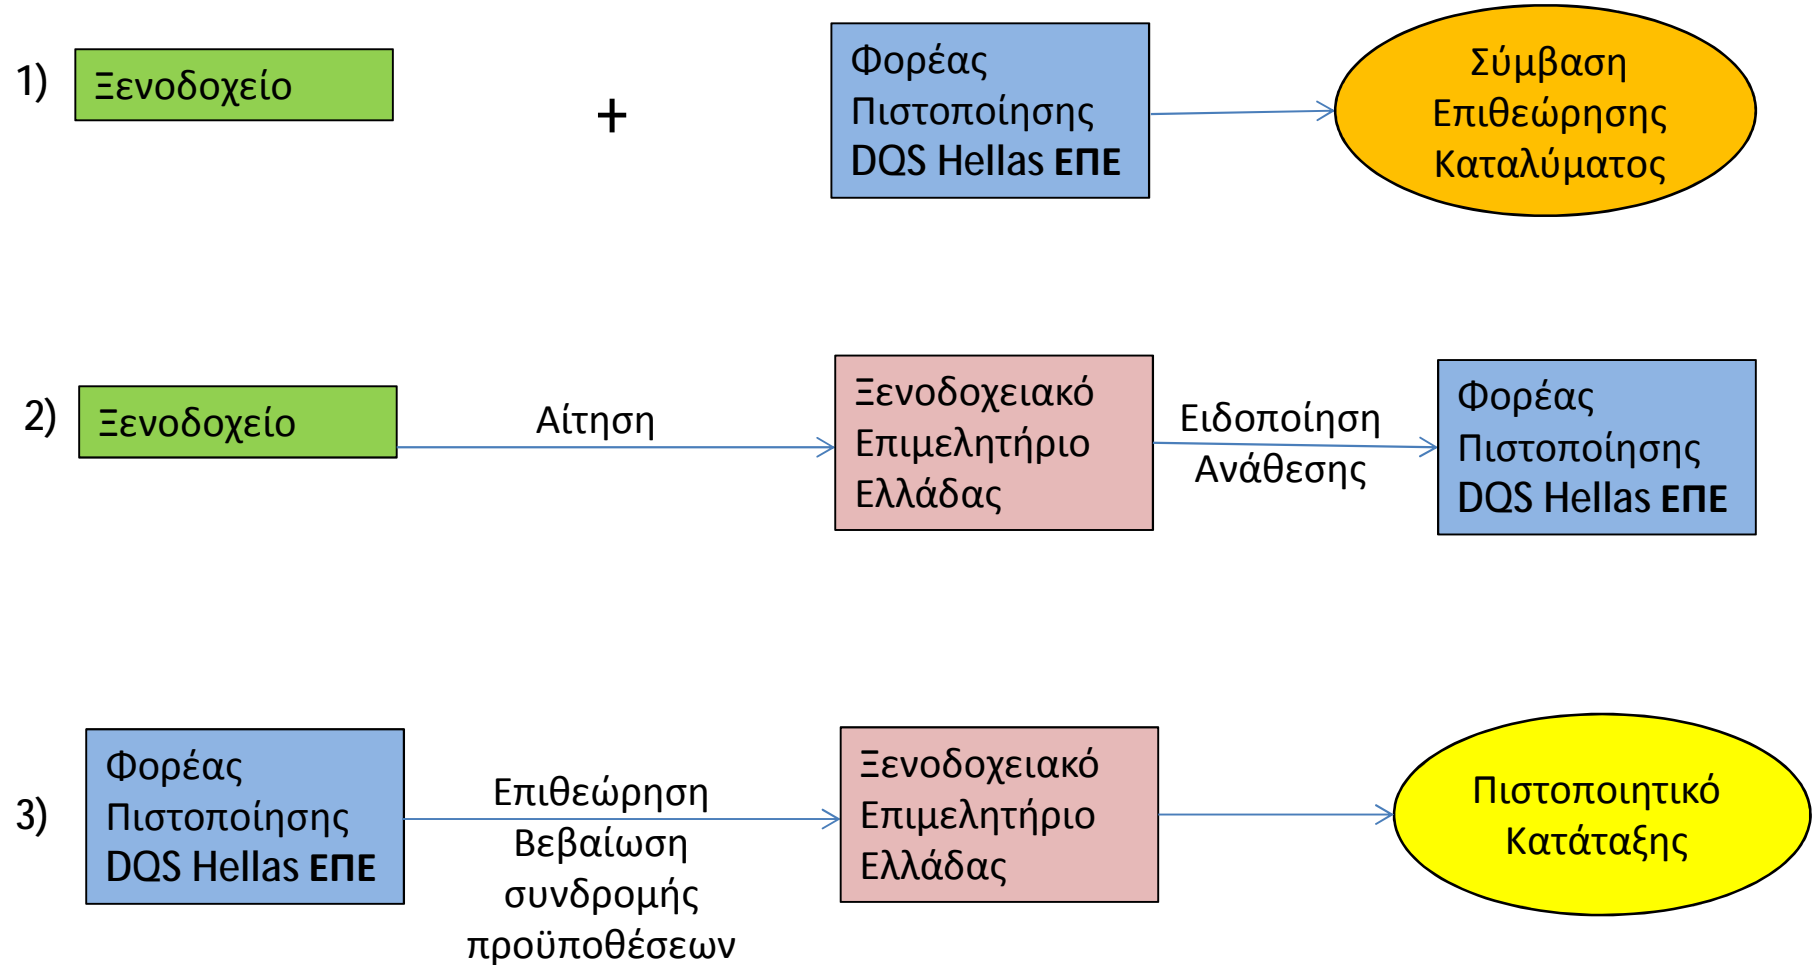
1) Ξενοδοχείο

+

Φορέας Πιστοποίησης DQS Hellas ΕΠΕ

Σύμβαση Επιθεώρησης Καταλύματος

2) Ξενοδοχείο

Αίτηση

Ξενοδοχειακό Επιμελητήριο Ελλάδας

Ειδοποίηση Ανάθεσης

Φορέας Πιστοποίησης DQS Hellas ΕΠΕ

3) Φορέας Πιστοποίησης DQS Hellas ΕΠΕ

Επιθεώρηση Βεβαίωση συνδρομής προϋποθέσεων

Ξενοδοχειακό Επιμελητήριο Ελλάδας

Πιστοποιητικό Κατάταξης